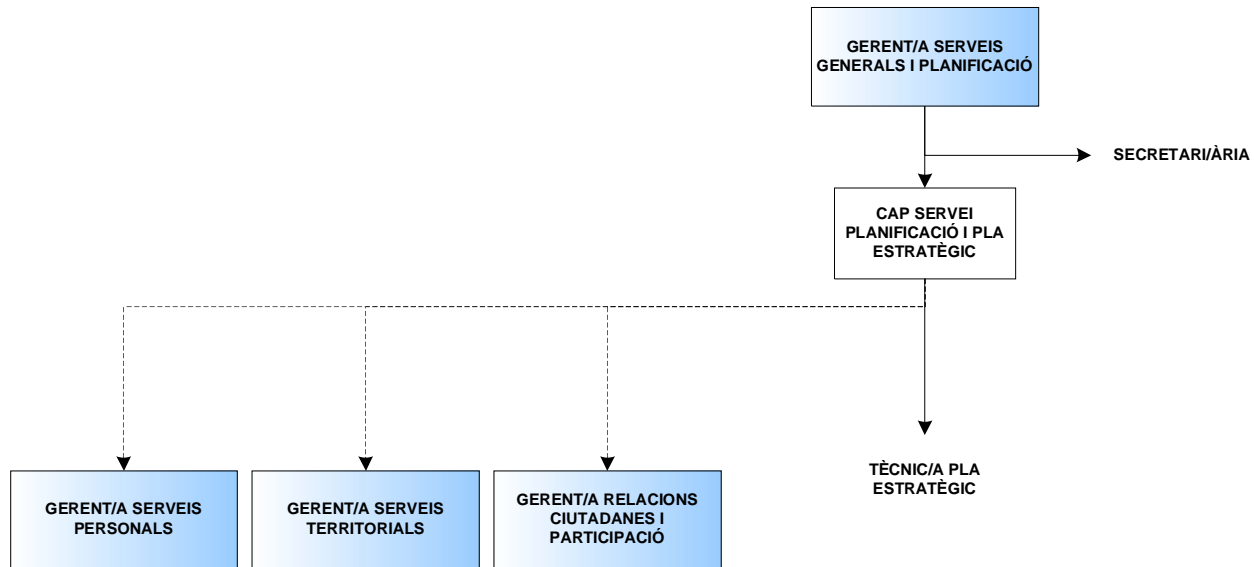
GERENT/A SERVEIS GENERALS I PLANIFICACIÓ

SECRETARI/ÀRIA

CAP SERVEI PLANIFICACIÓ I PLA ESTRATÈGIC

GERENT/A SERVEIS PERSONALS

GERENT/A SERVEIS TERRITORIALS

GERENT/A RELACIONS CIUTADANES I PARTICIPACIÓ

TÈCNIC/A PLA ESTRATÈGIC